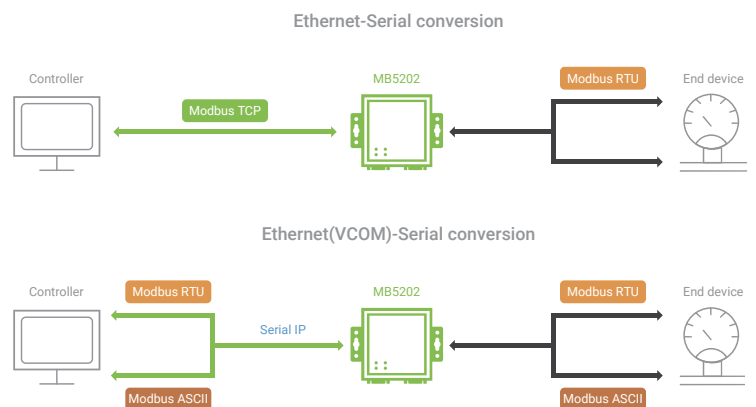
Ethernet-Serial conversion

Controller

MB5202

Modbus RTU

End device

Modbus TCP

Ethernet(VCOM)-Serial conversion

Controller

Modbus RTU

MB5202

Modbus RTU

End device

Serial IP

Modbus ASCII

Modbus ASCII